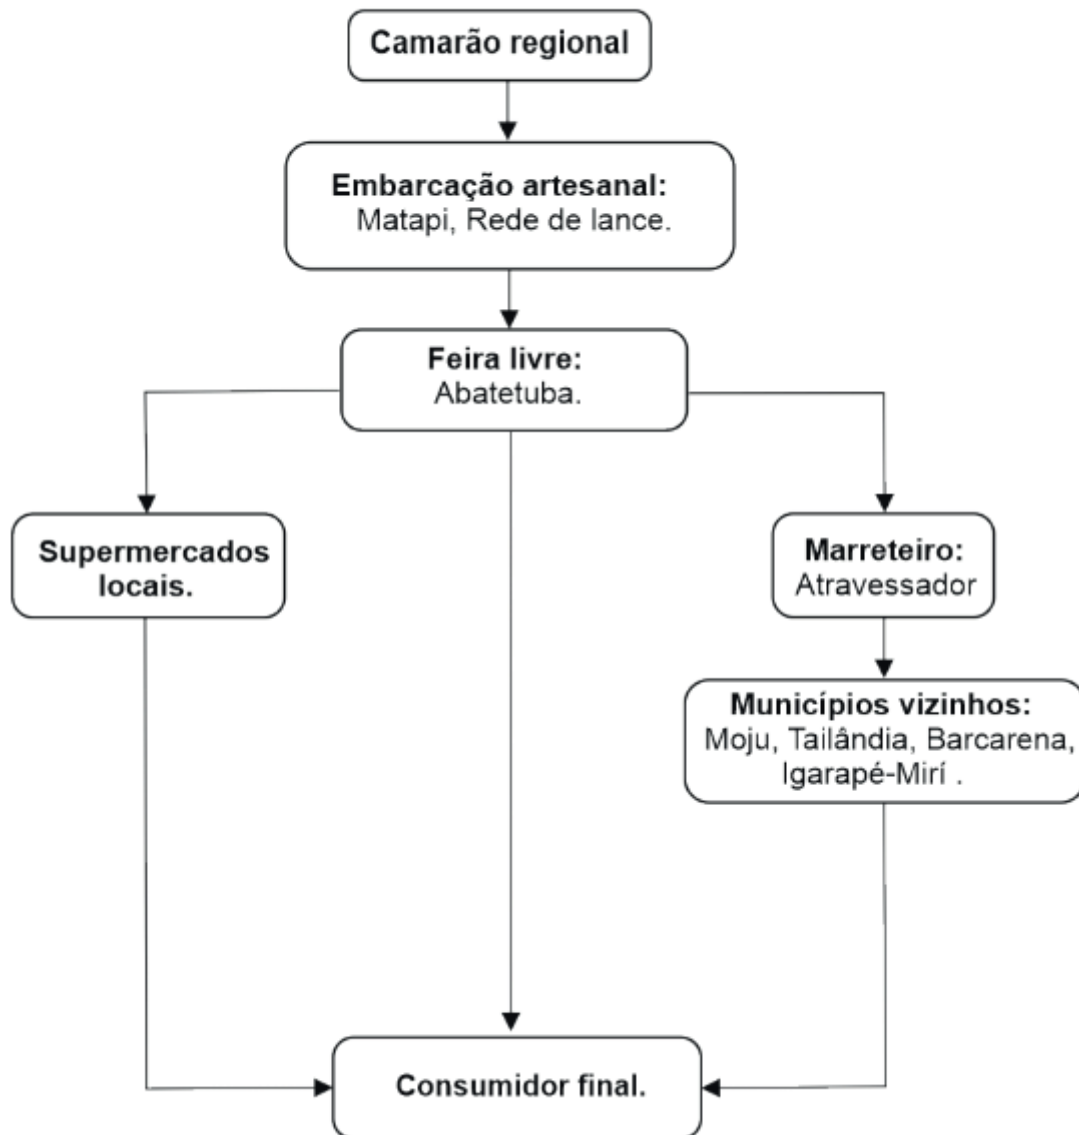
Camarão regional

Embarcação artesanal:
Matapi, Rede de lance.

Feira livre:
Abatetuba.

Supermercados locais.

Marreteiro:
Atravessador

Municípios vizinhos:
Moju, Tailândia, Barcarena, Igarapé-Mirí .

Consumidor final.